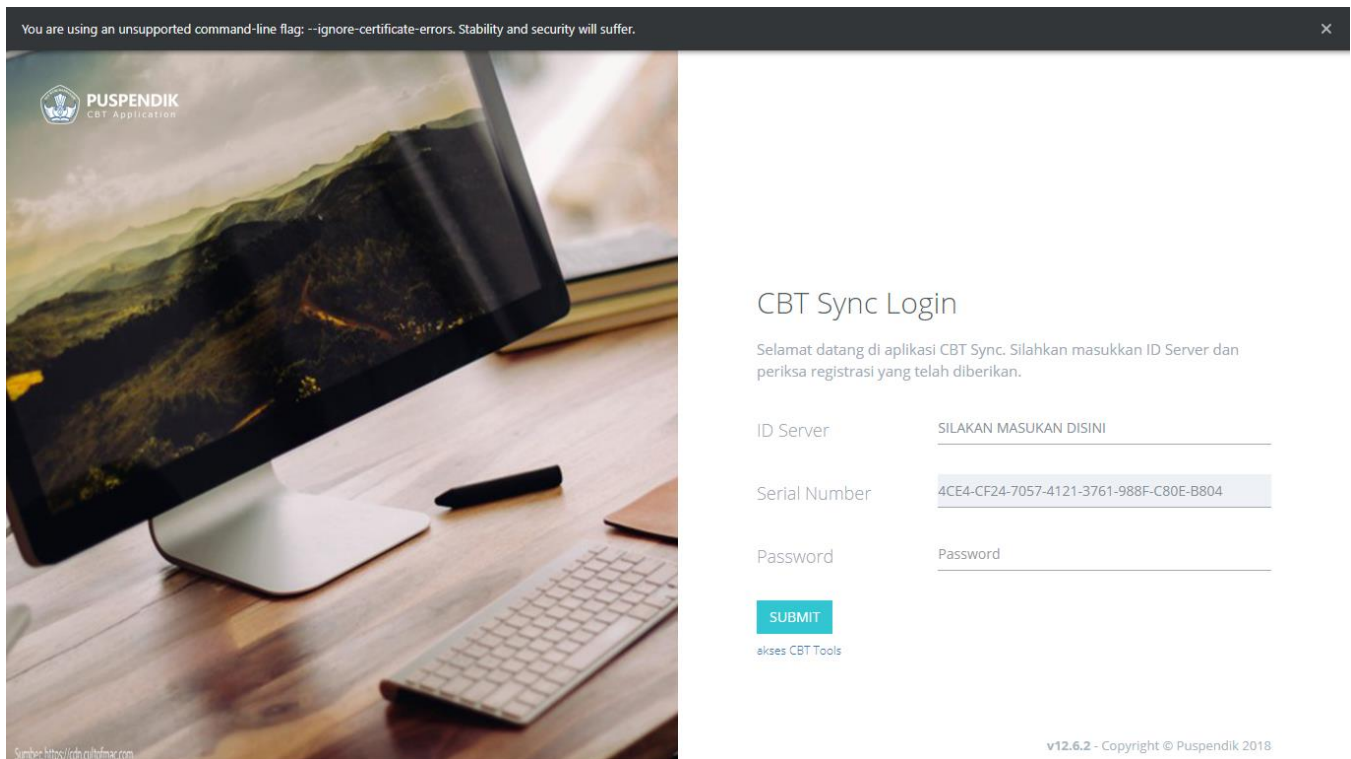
You are using an unsupported command-line flag: --ignore-certificate-errors. Stability and security will suffer.

×

PUSPENDIK
CBT Application

CBT Sync Login

Selamat datang di aplikasi CBT Sync. Silahkan masukkan ID Server dan periksa registrasi yang telah diberikan.

ID Server SILAKAN MASUKAN DISINI

Serial Number 4CE4-CF24-7057-4121-3761-988F-C80E-B804

Password Password

SUBMIT

akses CBT Tools

Sumber: https://cdn.cultofmac.com

v12.6.2 - Copyright © Puspendik 2018